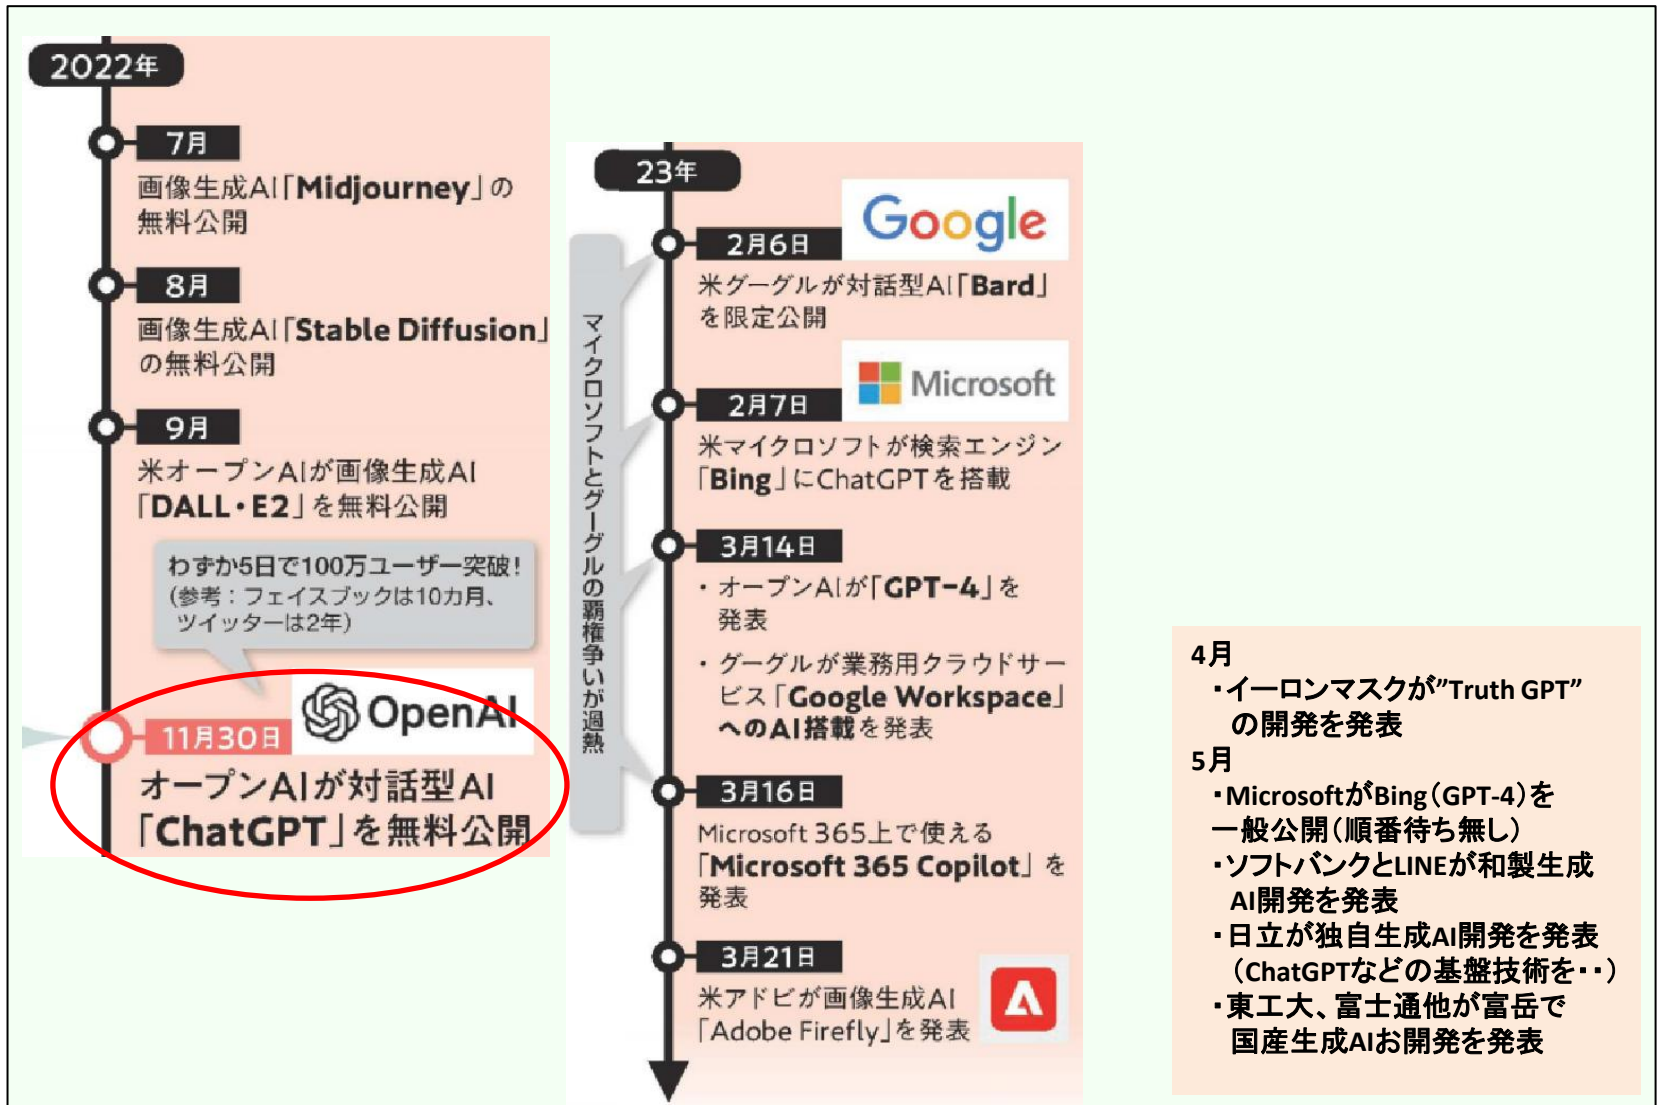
2022年

7月
画像生成AI「Midjourney」の無料公開

8月
画像生成AI「Stable Diffusion」の無料公開

9月
米オープンAIが画像生成AI「DALL・E2」を無料公開

わずか5日で100万ユーザー突破!
(参考:フェイスブックは10カ月、ツイッターは2年)

OpenAI
11月30日
オープンAIが対話型AI「ChatGPT」を無料公開

23年

マイクロソフトとグーグルの覇権争いが過熱

Google
2月6日
米グーグルが対話型AI「Bard」を限定公開

Microsoft
2月7日
米マイクロソフトが検索エンジン「Bing」にChatGPTを搭載

3月14日
・オープンAIが「GPT-4」を発表
・グーグルが業務用クラウドサービス「Google Workspace」へのAI搭載を発表

3月16日
Microsoft 365上で使える「Microsoft 365 Copilot」を発表

3月21日
米アドビが画像生成AI「Adobe Firefly」を発表

4月
・イーロンマスクが"Truth GPT"の開発を発表
5月
・MicrosoftがBing(GPT-4)を一般公開(順番待ち無し)
・ソフトバンクとLINEが和製生成AI開発を発表
・日立が独自生成AI開発を発表(ChatGPTなどの基盤技術を・・)
・東工大、富士通他が富岳で国産生成AIお開発を発表